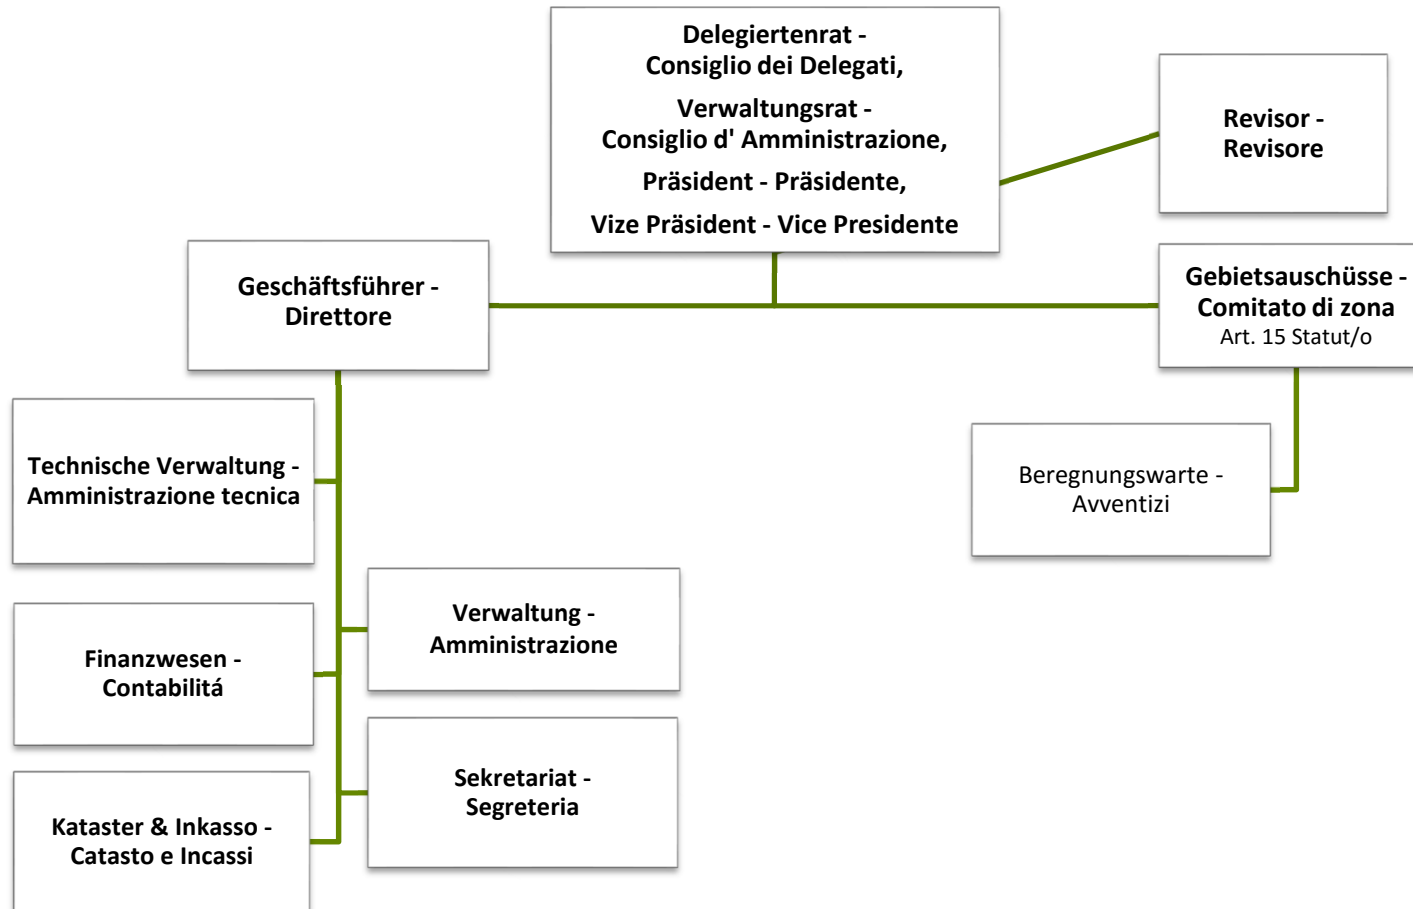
Delegiertenrat -
Consiglio dei Delegati,

Verwaltungsrat -
Consiglio d' Amministrazione,

Präsident - Präsidente,

Vize Präsident - Vice Presidente

Revisor -
Revisore

Geschäftsführer -
Direttore

Gebietsauschüsse -
Comitato di zona
Art. 15 Statut/o

Beregnungswarte -
Avventizi

Technische Verwaltung -
Amministrazione tecnica

Verwaltung -
Amministrazione

Finanzwesen -
Contabilitá

Sekretariat -
Segreteria

Kataster & Inkasso -
Catasto e Incassi